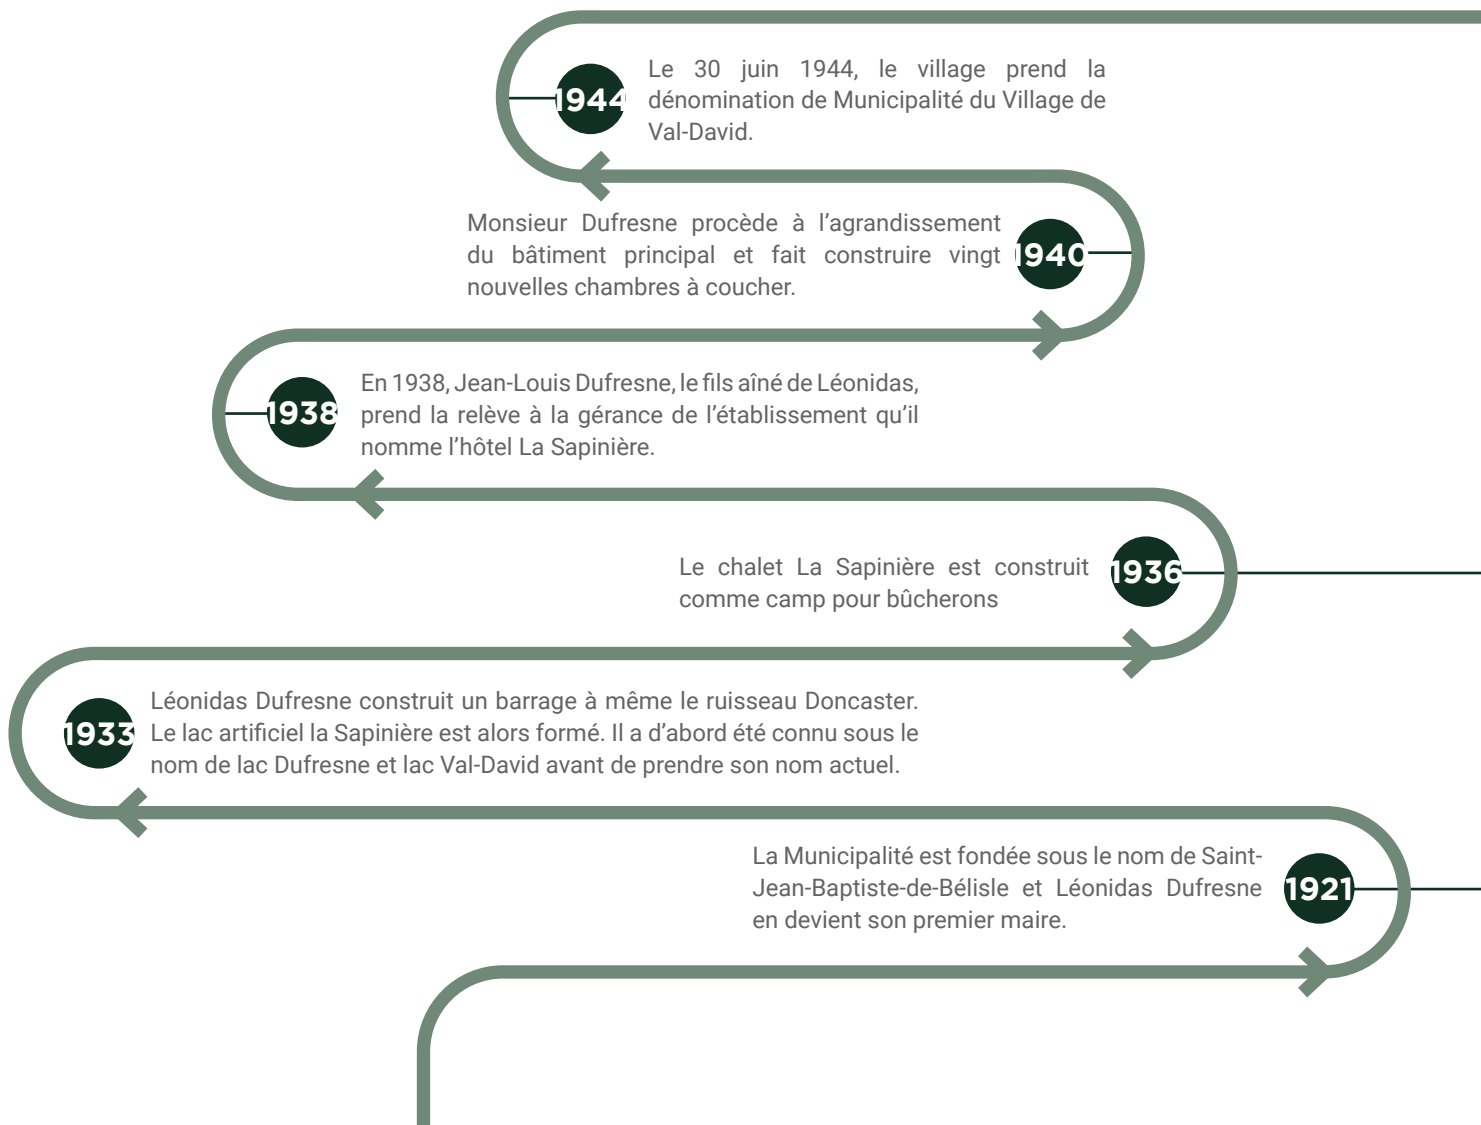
1944
Le 30 juin 1944, le village prend la dénomination de Municipalité du Village de Val-David.

Monsieur Dufresne procède à l'agrandissement du bâtiment principal et fait construire vingt nouvelles chambres à coucher.
1940

1938
En 1938, Jean-Louis Dufresne, le fils aîné de Léonidas, prend la relève à la gérance de l'établissement qu'il nomme l'hôtel La Sapinière.

Le chalet La Sapinière est construit comme camp pour bûcherons
1936

1933
Léonidas Dufresne construit un barrage à même le ruisseau Doncaster. Le lac artificiel la Sapinière est alors formé. Il a d'abord été connu sous le nom de lac Dufresne et lac Val-David avant de prendre son nom actuel.

La Municipalité est fondée sous le nom de Saint-Jean-Baptiste-de-Bélisle et Léonidas Dufresne en devient son premier maire.
1921